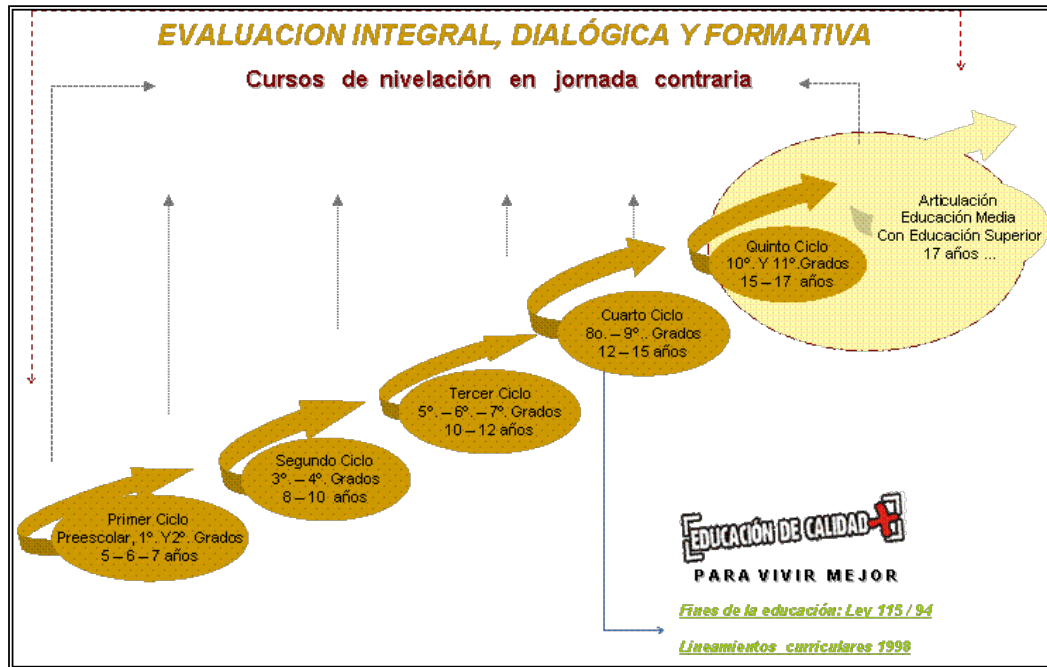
EVALUACION INTEGRAL, DIALÓGICA Y FORMATIVA

Cursos de nivelación en jornada contraria

Articulación
Educación Media
Con Educación Superior
17 años ...

Quinto Ciclo
10°. Y 11°.Grados
15 – 17 años

Cuarto Ciclo
8o. – 9°.. Grados
12 – 15 años

Tercer Ciclo
5°. – 6°. – 7°. Grados
10 – 12 años

Segundo Ciclo
3°. – 4°. Grados
8 – 10 años

Primer Ciclo
Preescolar, 1°. Y2°. Grados
5 – 6 – 7 años

EDUCACIÓN DE CALIDAD
PARA VIVIR MEJOR

Fines de la educación: Ley 115 / 94

Lineamientos curriculares 1998